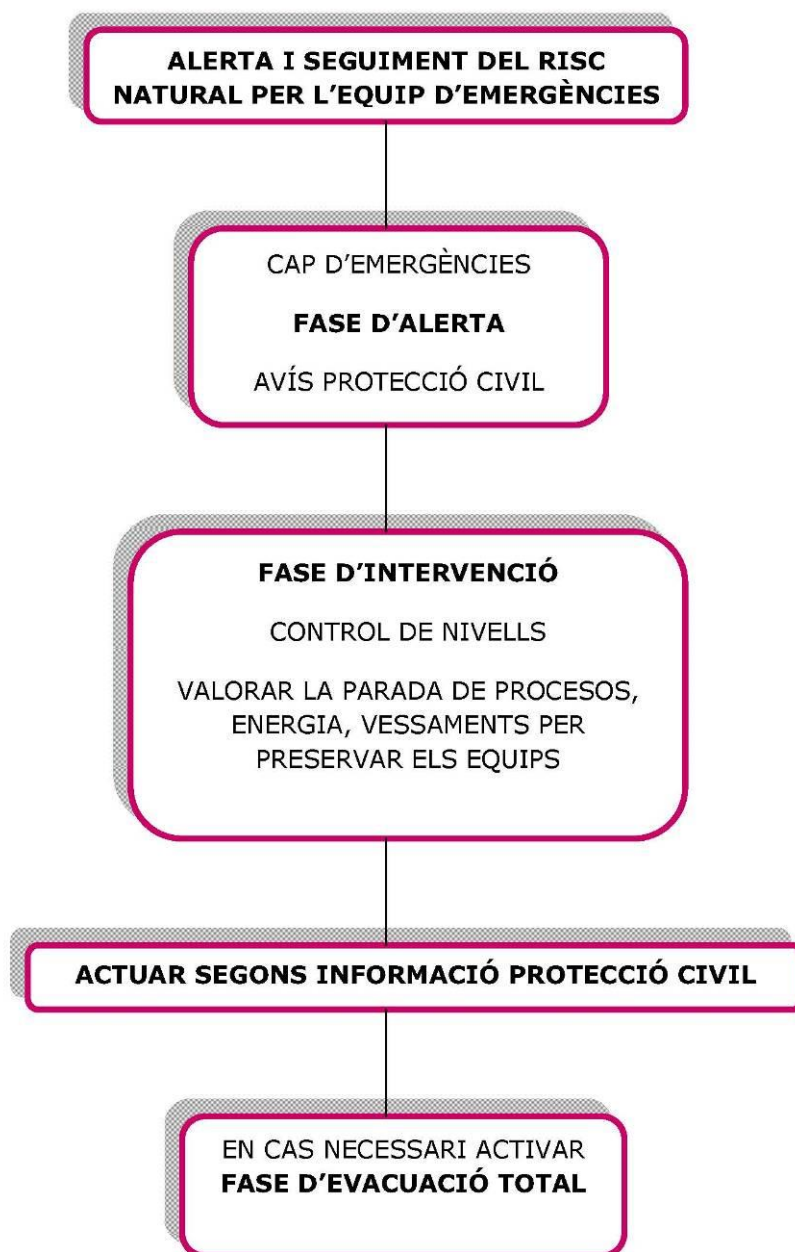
ALERTA I SEGUIMENT DEL RISC NATURAL PER L'EQUIP D'EMERGÈNCIES

CAP D'EMERGÈNCIES

FASE D'ALERTA

AVÍS PROTECCIÓ CIVIL

FASE D'INTERVENCIÓ

CONTROL DE NIVELLS

VALORAR LA PARADA DE PROCESOS, ENERGIA, VESSAMENTS PER PRESERVAR ELS EQUIPS

ACTUAR SEGONS INFORMACIÓ PROTECCIÓ CIVIL

EN CAS NECESSARI ACTIVAR
FASE D'EVACUACIÓ TOTAL